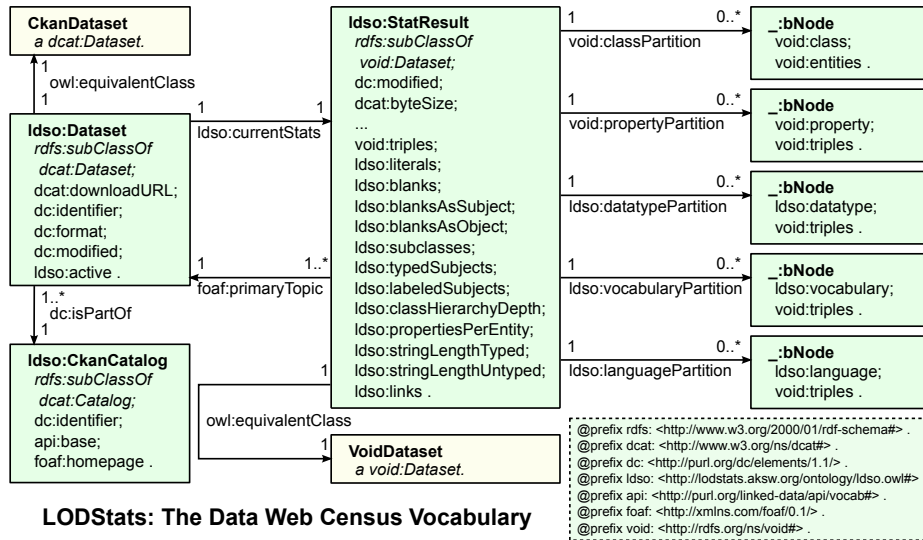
**CkanDataset**
*a dcat:Dataset.*

1
owl:equivalentClass
1

**ldso:Dataset**
*rdfs:subClassOf dcat:Dataset;*
dcat:downloadURL;
dc:identifier;
dc:format;
dc:modified;
ldso:active .

1..*
dc:isPartOf
1

**ldso:CkanCatalog**
*rdfs:subClassOf dcat:Catalog;*
dc:identifier;
api:base;
foaf:homepage .

1 ldso:currentStats 1

1 foaf:primaryTopic 1..*

**ldso:StatResult**
*rdfs:subClassOf void:Dataset;*
dc:modified;
dcat:byteSize;
...
void:triples;
ldso:literals;
ldso:blanks;
ldso:blanksAsSubject;
ldso:blanksAsObject;
ldso:subclasses;
ldso:typedSubjects;
ldso:labeledSubjects;
ldso:classHierarchyDepth;
ldso:propertiesPerEntity;
ldso:stringLengthTyped;
ldso:stringLengthUntyped;
ldso:links .

1
owl:equivalentClass
1

**VoidDataset**
*a void:Dataset.*

1 void:classPartition 0..*
**_:bNode**
void:class;
void:entities .

1 void:propertyPartition 0..*
**_:bNode**
void:property;
void:triples .

1 ldso:datatypePartition 0..*
**_:bNode**
ldso:datatype;
void:triples .

1 ldso:vocabularyPartition 0..*
**_:bNode**
ldso:vocabulary;
void:triples .

1 ldso:languagePartition 0..*
**_:bNode**
ldso:language;
void:triples .

@prefix rdfs: <http://www.w3.org/2000/01/rdf-schema#> .
@prefix dcat: <http://www.w3.org/ns/dcat#> .
@prefix dc: <http://purl.org/dc/elements/1.1/> .
@prefix ldso: <http://lodstats.aksw.org/ontology/ldso.owl#> .
@prefix api: <http://purl.org/linked-data/api/vocab#> .
@prefix foaf: <http://xmlns.com/foaf/0.1/> .
@prefix void: <http://rdfs.org/ns/void#> .

**LODStats: The Data Web Census Vocabulary**